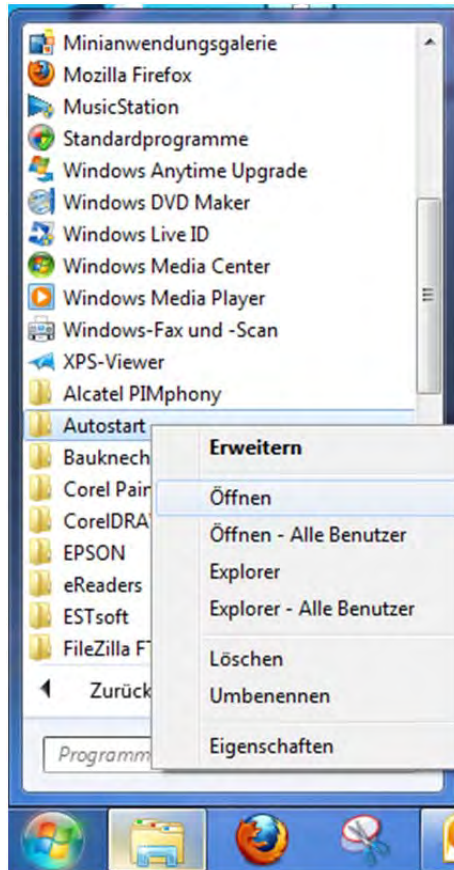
Minianwendungsgalerie
Mozilla Firefox
MusicStation
Standardprogramme
Windows Anytime Upgrade
Windows DVD Maker
Windows Live ID
Windows Media Center
Windows Media Player
Windows-Fax und -Scan
XPS-Viewer
Alcatel PIMphony
Autostart
Bauknech
Corel Pair
CorelDRA
EPSON
eReaders
ESTsoft
FileZilla F
Zurück
Programm

Erweitern
Öffnen
Öffnen - Alle Benutzer
Explorer
Explorer - Alle Benutzer
Löschen
Umbenennen
Eigenschaften